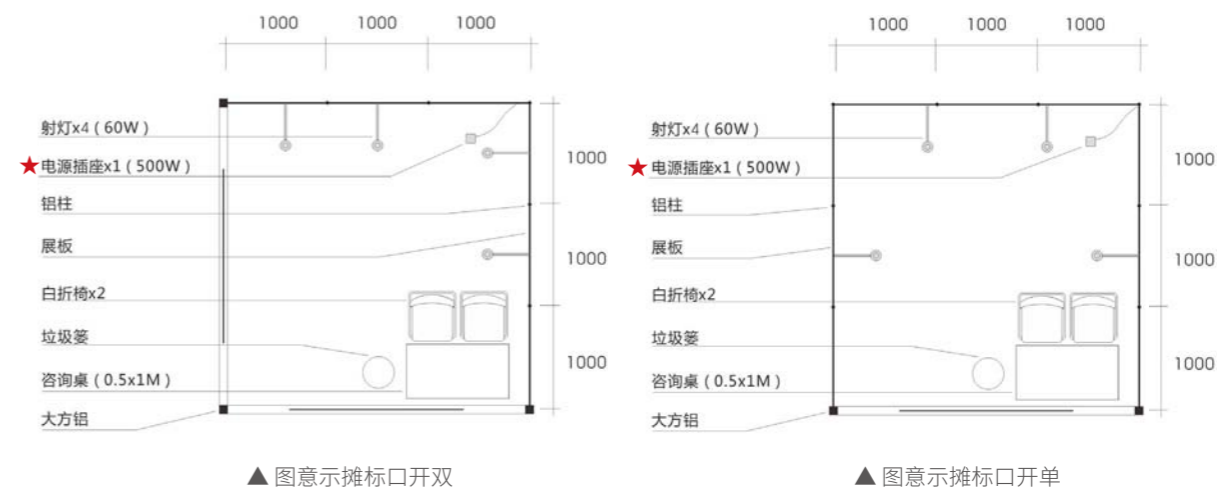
1000 1000 1000

射灯x4（60W）
★电源插座x1（500W）
铝柱
展板
白折椅x2
垃圾篓
咨询桌（0.5x1M）
大方铝

1000
1000
1000

▲图意示摊标口开双

1000 1000 1000

射灯x4（60W）
★电源插座x1（500W）
铝柱
展板
白折椅x2
垃圾篓
咨询桌（0.5x1M）
大方铝

1000
1000
1000

▲图意示摊标口开单